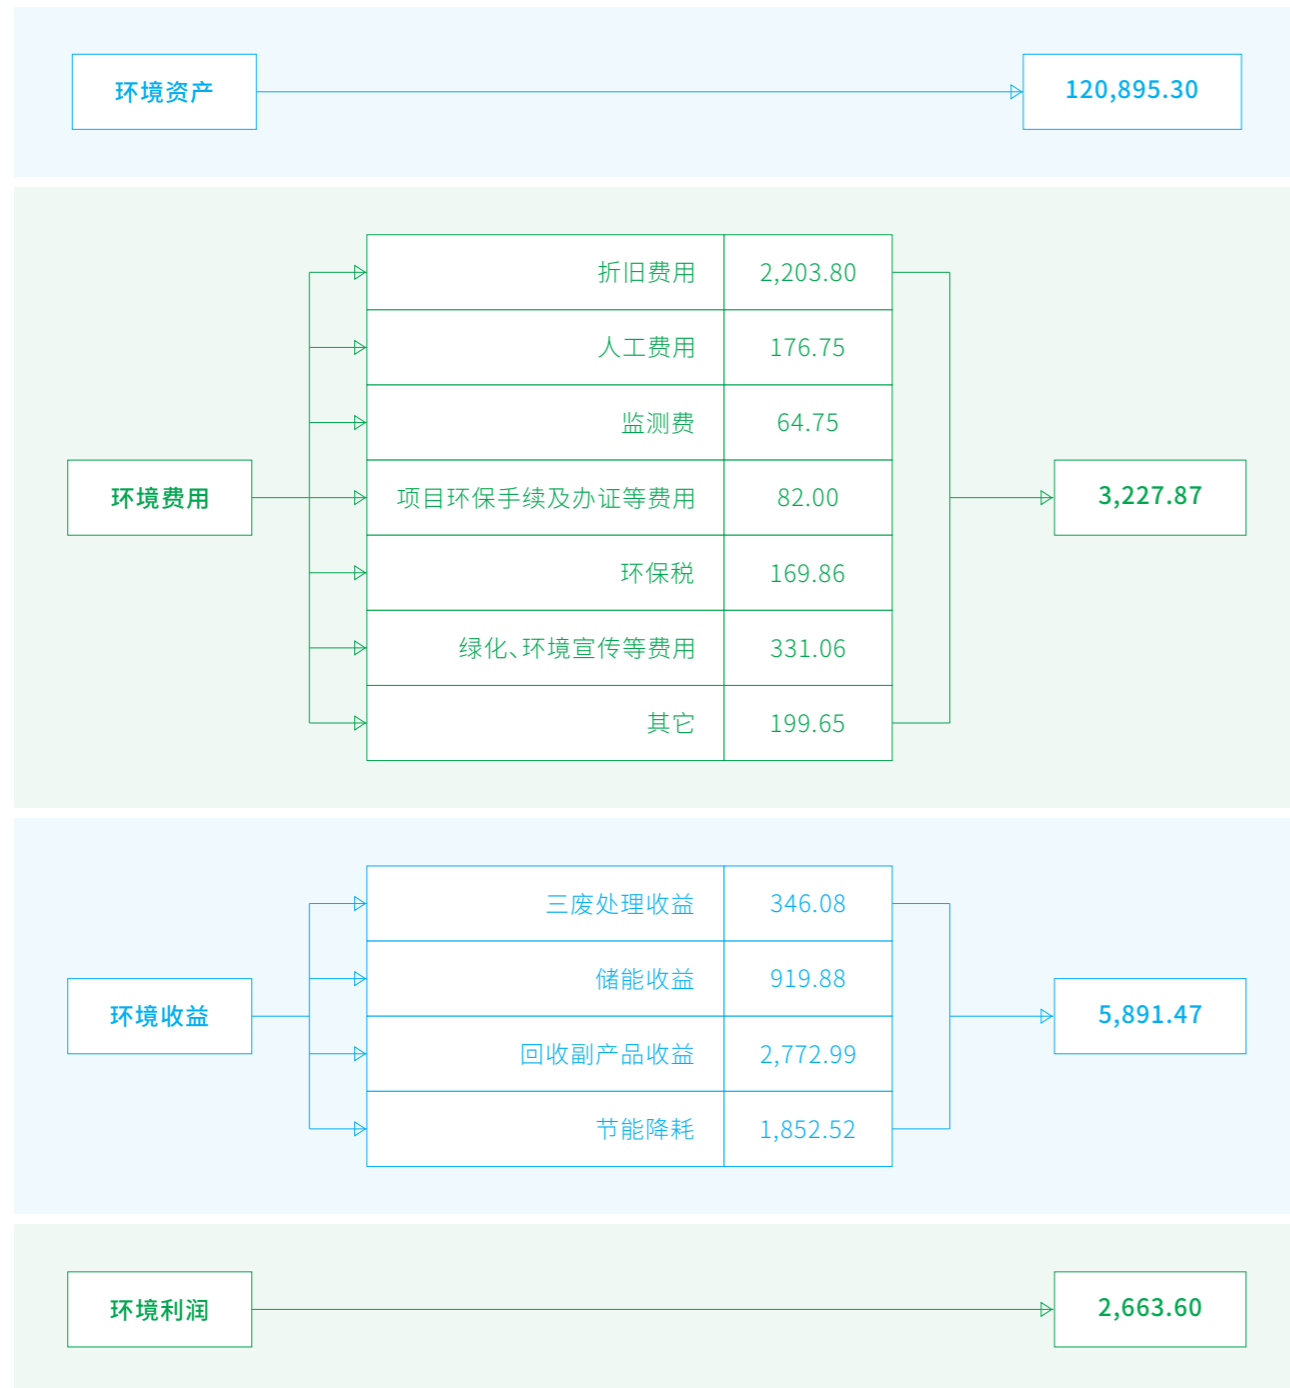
环境资产

120,895.30

环境费用

| 折旧费用 | 2,203.80 |
|---|---|
| 人工费用 | 176.75 |
| 监测费 | 64.75 |
| 项目环保手续及办证等费用 | 82.00 |
| 环保税 | 169.86 |
| 绿化、环境宣传等费用 | 331.06 |
| 其它 | 199.65 |

3,227.87

环境收益

| 三废处理收益 | 346.08 |
|---|---|
| 储能收益 | 919.88 |
| 回收副产品收益 | 2,772.99 |
| 节能降耗 | 1,852.52 |

5,891.47

环境利润

2,663.60